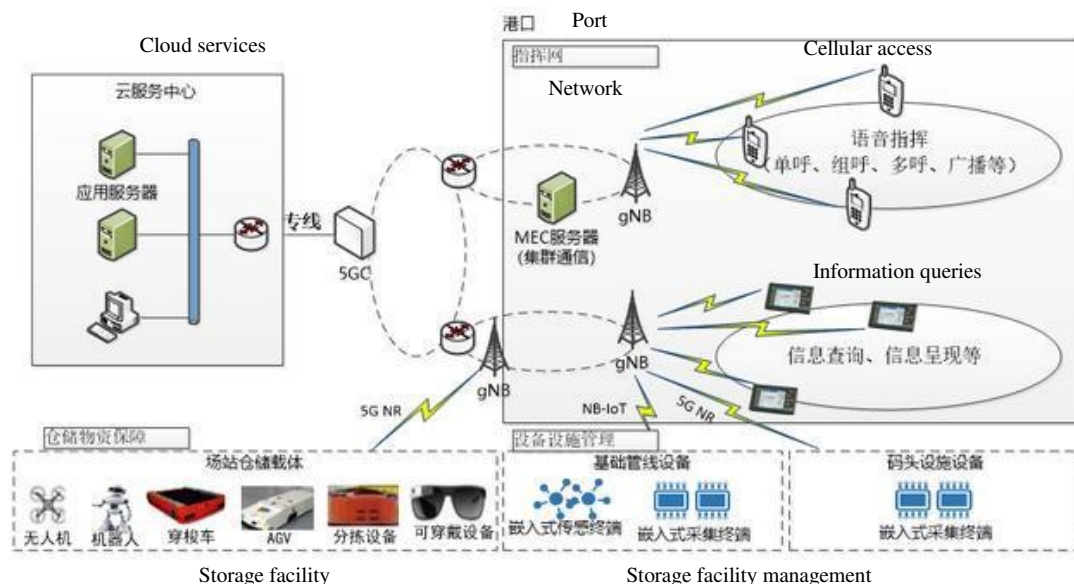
Cloud services

港口 Port

指挥网

Cellular access

Network

云服务中心

应用服务器

专线

5GC

MEC服务器
(集群通信)

gNB

语音指挥
(单呼、组呼、多呼、广播等)

Information queries

gNB

gNB

信息查询、信息呈现等

5G NR

NB-IoT

5G NR

仓储物资保障

设备设施管理

场站仓储载体

无人机

机器人

穿梭车

AGV

分拣设备

可穿戴设备

基础管线设备

嵌入式传感终端

嵌入式采集终端

码头设施设备

嵌入式采集终端

Storage facility

Storage facility management